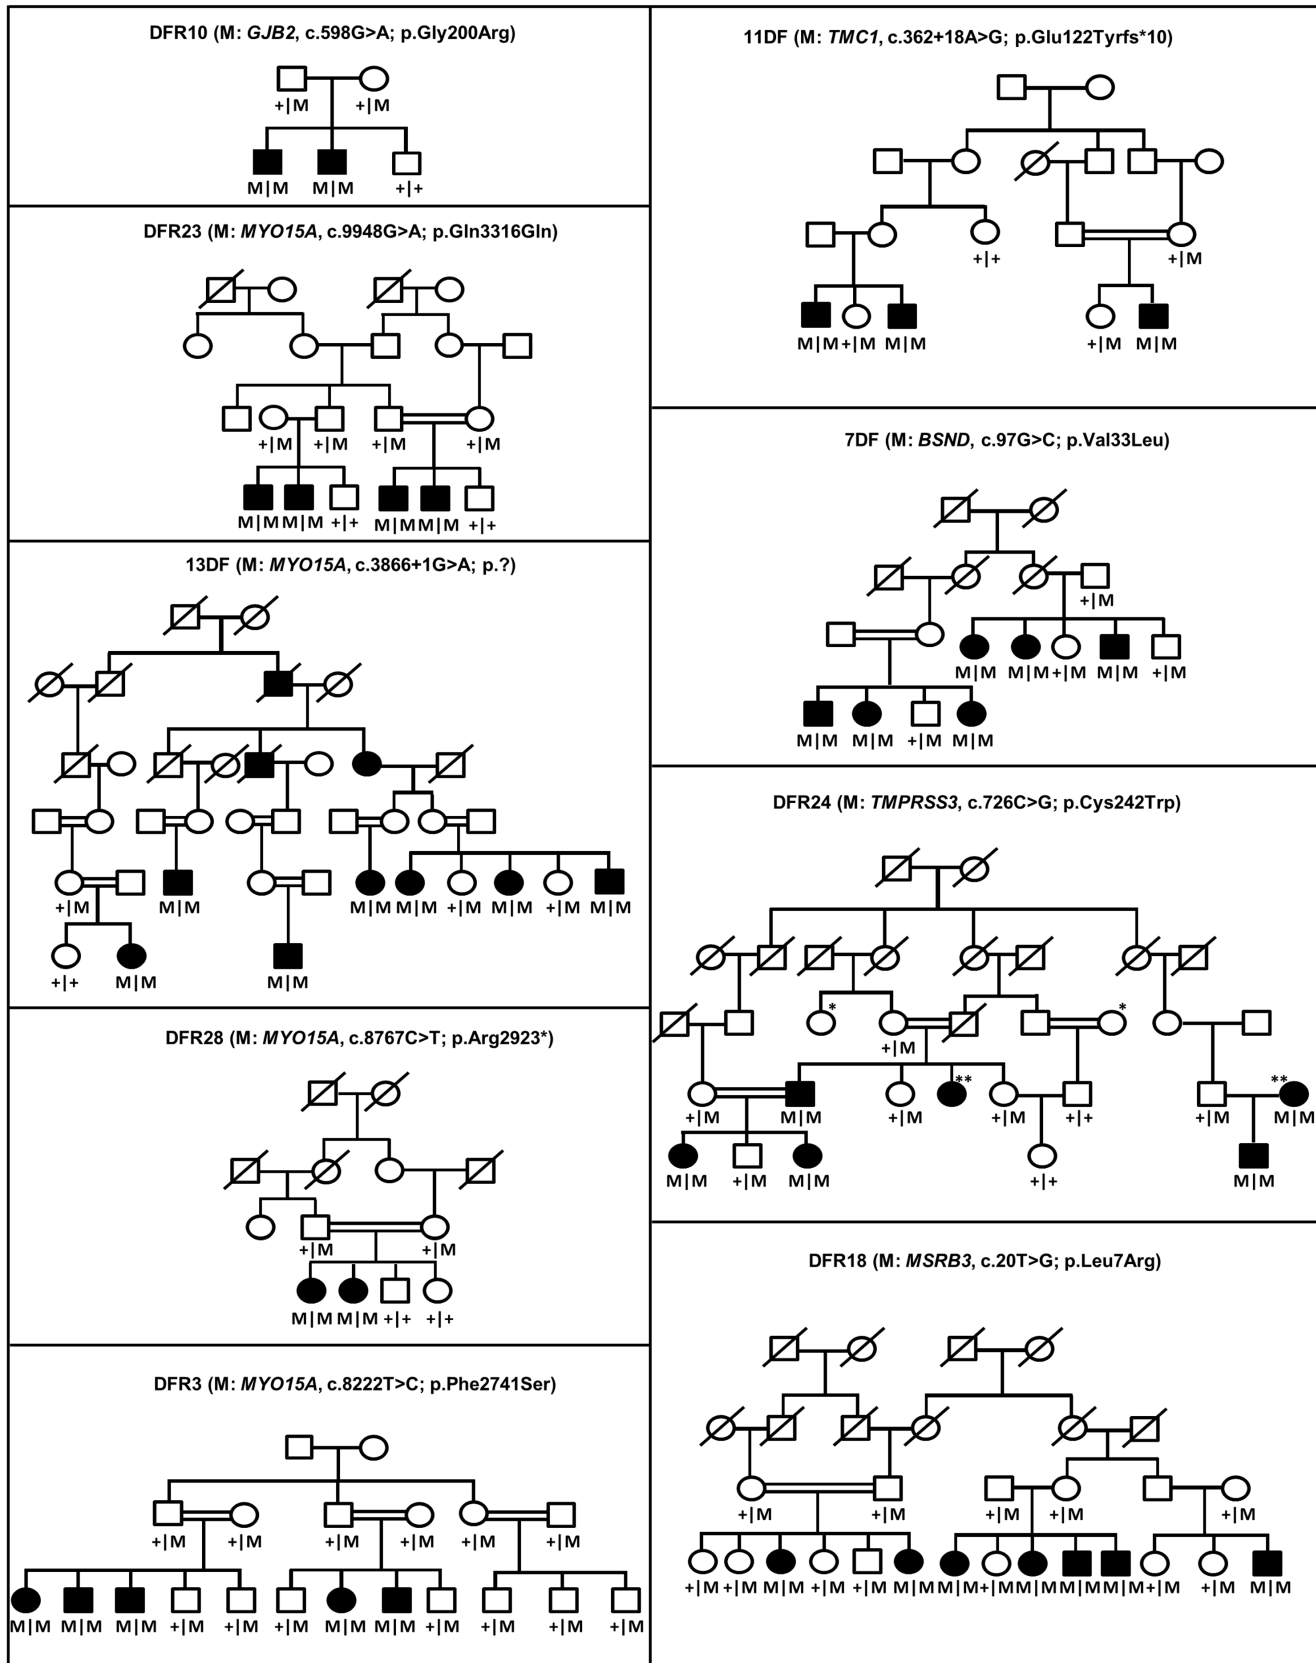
DFR10 (M: GJB2, c.598G>A; p.Gly200Arg)

+|M +|M

M|M M|M +|+

DFR23 (M: MYO15A, c.9948G>A; p.Gln3316Gln)

+|M +|M +|M +|M

M|M M|M +|+ M|M M|M +|+

13DF (M: MYO15A, c.3866+1G>A; p.?)

+|M M|M M|M M|M +|M M|M +|M M|M

+|+ M|M M|M

DFR28 (M: MYO15A, c.8767C>T; p.Arg2923*)

+|M +|M

M|M M|M +|+ +|+

DFR3 (M: MYO15A, c.8222T>C; p.Phe2741Ser)

+|M +|M +|M +|M +|M +|M

M|M M|M M|M +|M +|M +|M M|M M|M +|M +|M +|M +|M

11DF (M: TMC1, c.362+18A>G; p.Glu122Tyrfs*10)

+|+ +|M

M|M +|M M|M +|M M|M

7DF (M: BSND, c.97G>C; p.Val33Leu)

+|M

M|M M|M +|M M|M +|M

M|M M|M +|M M|M

DFR24 (M: TMPRSS3, c.726C>G; p.Cys242Trp)

* *

+|M

** **

+|M M|M +|M +|M +|+ +|M M|M

M|M +|M M|M +|+ M|M

DFR18 (M: MSRB3, c.20T>G; p.Leu7Arg)

+|M +|M +|M +|M

+|M +|M M|M +|M +|M M|M M|M +|M M|M M|M M|M +|M +|M M|M